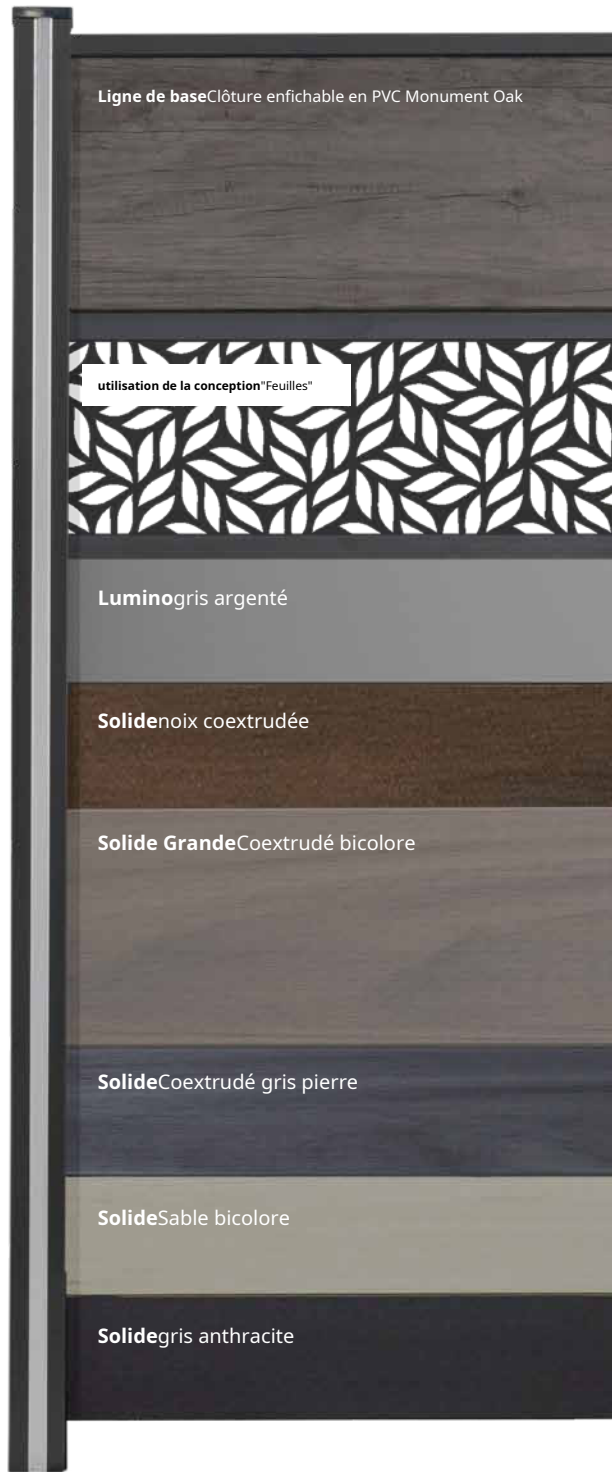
**Ligne de base**Clôture enfichable en PVC Monument Oak

**utilisation de la conception**"Feuilles"

**Lumino**gris argenté

**Solide**noix coextrudée

**Solide Grande**Coextrudé bicolore

**Solide**Coextrudé gris pierre

**Solide**Sable bicolore

**Solide**gris anthracite